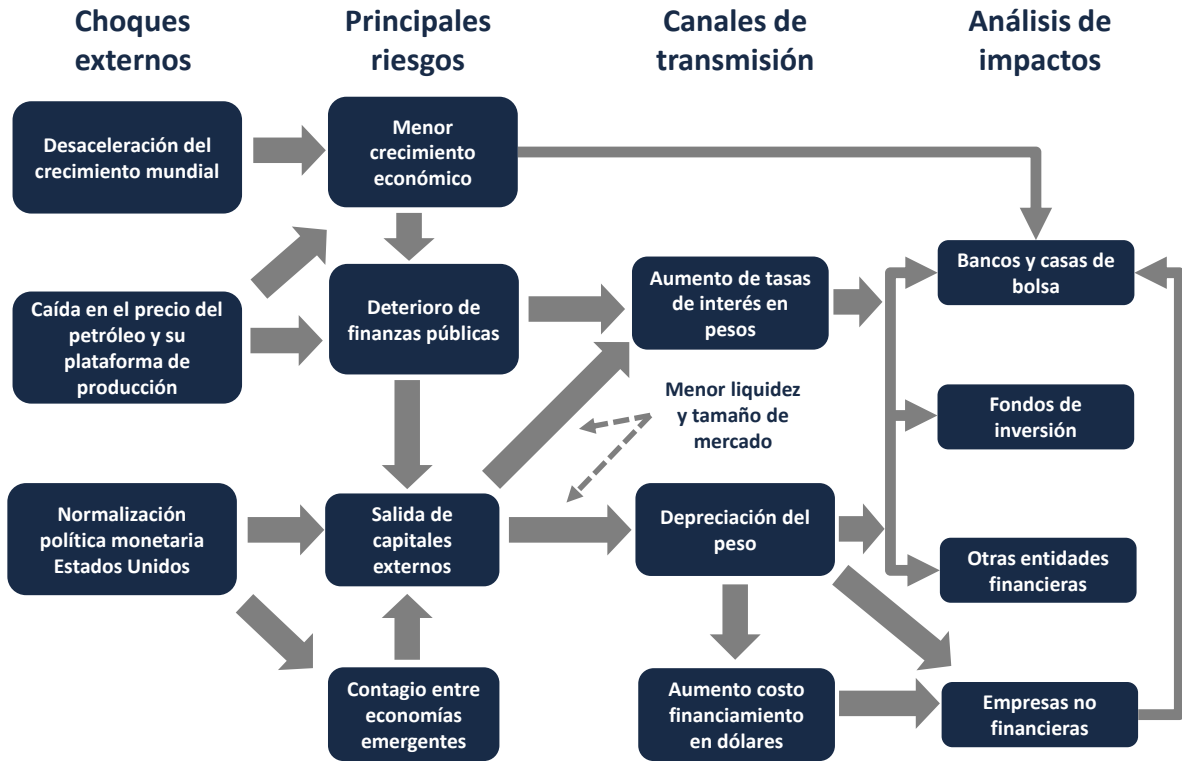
Choques externos

Principales riesgos

Canales de transmisión

Análisis de impactos

Desaceleración del crecimiento mundial

Menor crecimiento económico

Caída en el precio del petróleo y su plataforma de producción

Deterioro de finanzas públicas

Aumento de tasas de interés en pesos

Bancos y casas de bolsa

Menor liquidez y tamaño de mercado

Fondos de inversión

Normalización política monetaria Estados Unidos

Salida de capitales externos

Depreciación del peso

Otras entidades financieras

Contagio entre economías emergentes

Aumento costo financiamiento en dólares

Empresas no financieras